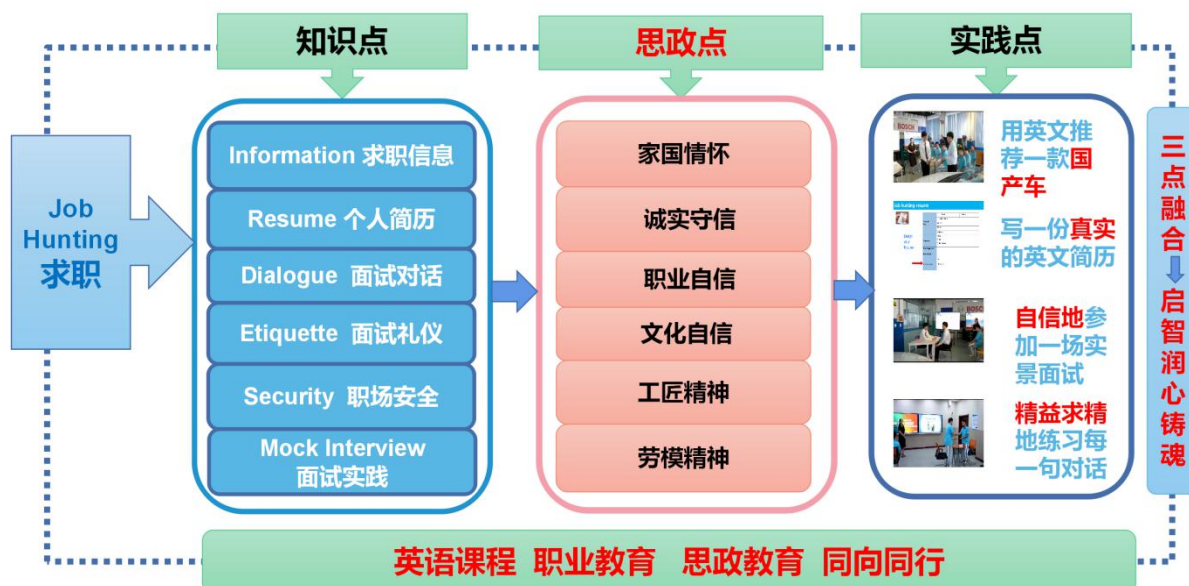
知识点

思政点

实践点

Job Hunting 求职

Information 求职信息

Resume 个人简历

Dialogue 面试对话

Etiquette 面试礼仪

Security 职场安全

Mock Interview 面试实践

家国情怀

诚实守信

职业自信

文化自信

工匠精神

劳模精神

用英文推荐一款国产车

写一份真实的英文简历

自信地参加一场实景面试

精益求精地练习每一句对话

三点融合

启智润心铸魂

英语课程 职业教育 思政教育 同向同行